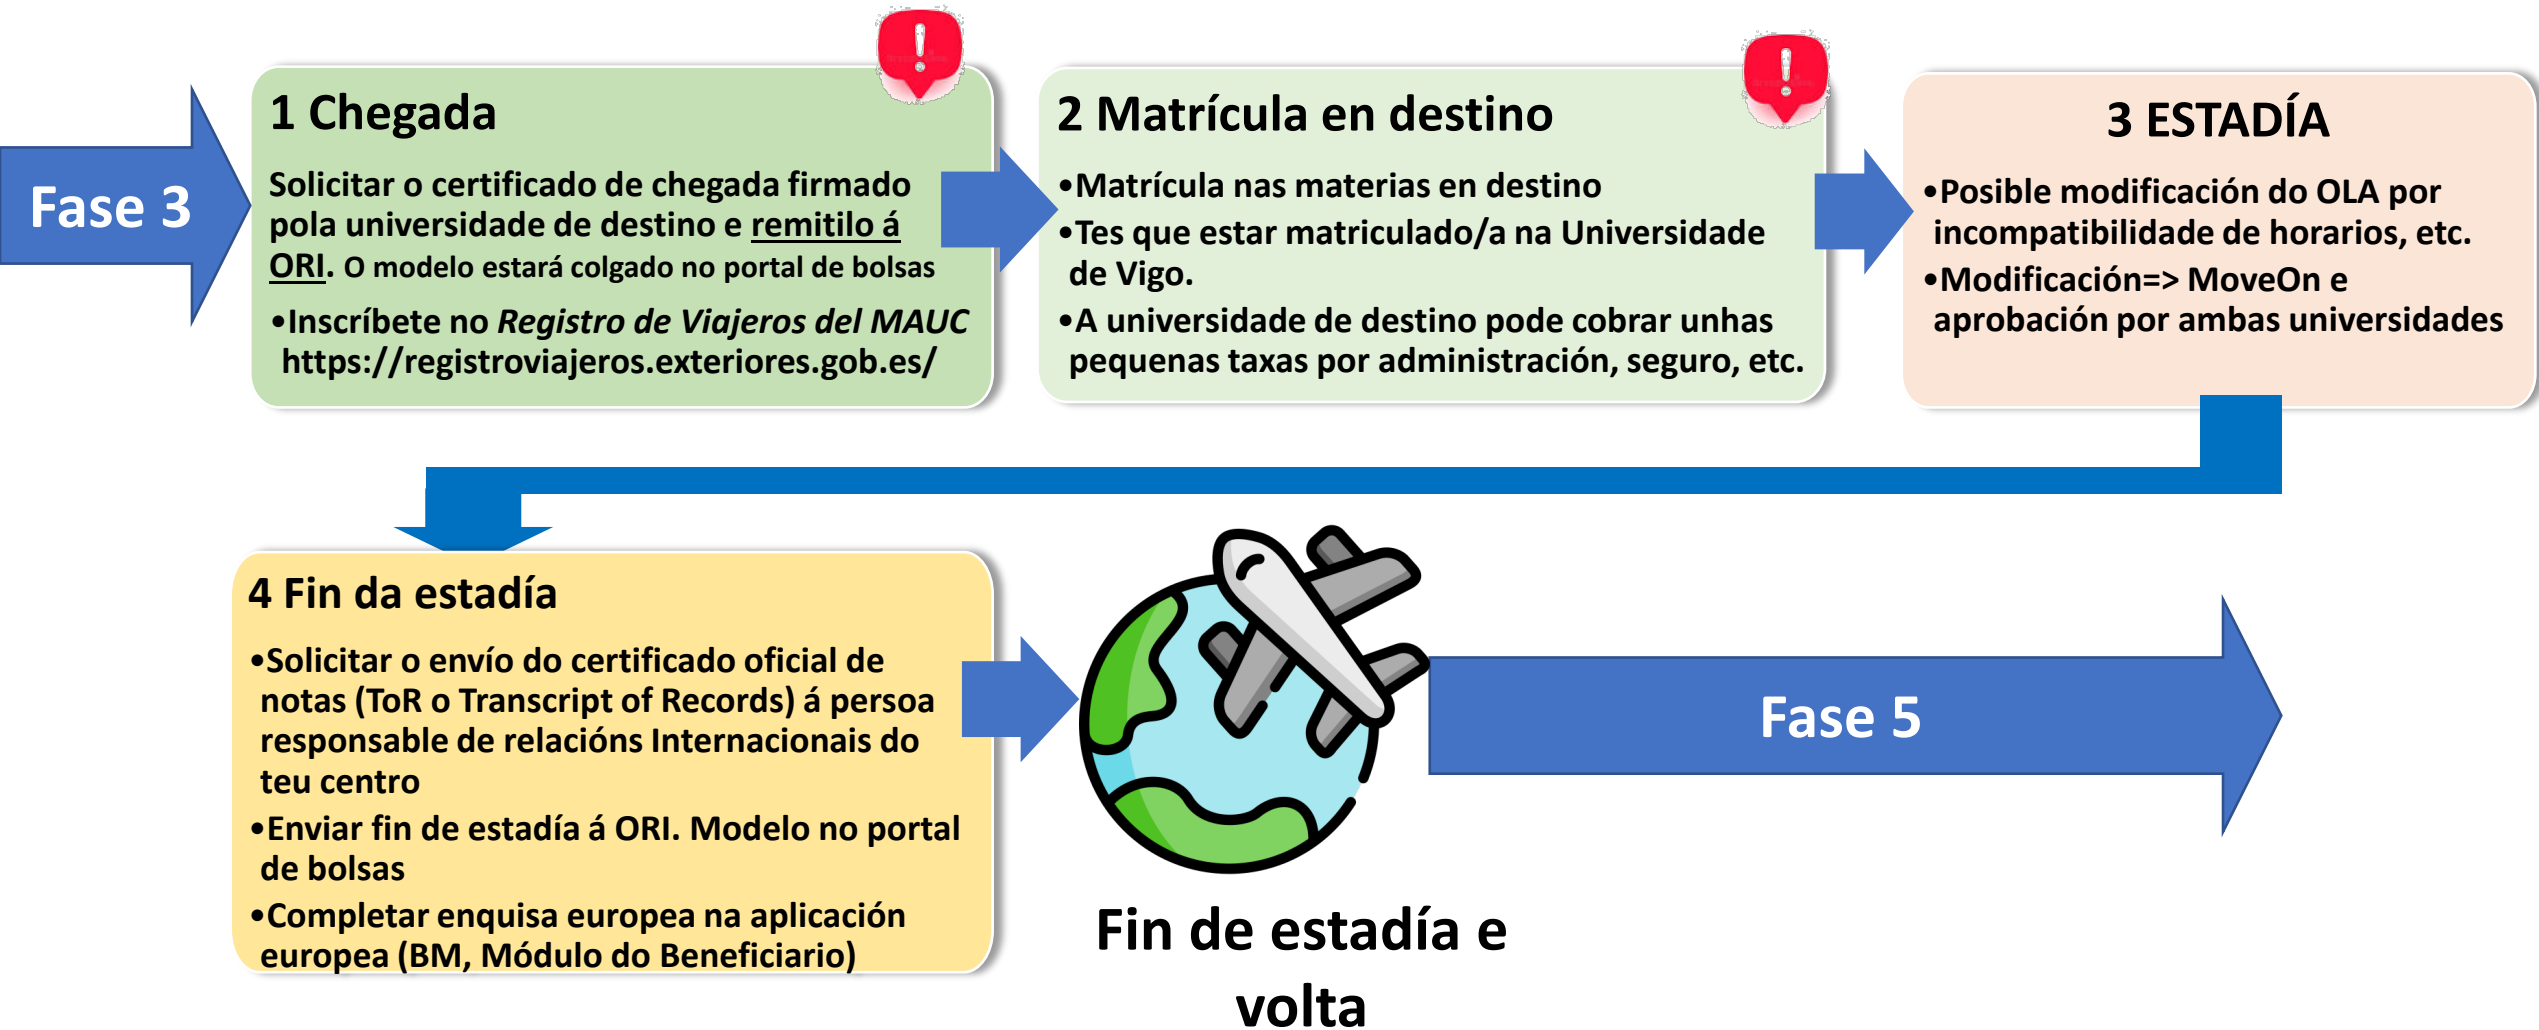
Fase 3

1 Chegada

Solicitar o certificado de chegada firmado pola universidade de destino e remitilo á ORI. O modelo estará colgado no portal de bolsas

•Inscríbete no *Registro de Viajeros del MAUC* https://registroviajeros.exteriores.gob.es/

2 Matrícula en destino

•Matrícula nas materias en destino

•Tes que estar matriculado/a na Universidade de Vigo.

•A universidade de destino pode cobrar unhas pequenas taxas por administración, seguro, etc.

3 ESTADÍA

•Posible modificación do OLA por incompatibilidade de horarios, etc.

•Modificación=> MoveOn e aprobación por ambas universidades

4 Fin da estadía

•Solicitar o envío do certificado oficial de notas (ToR o Transcript of Records) á persoa responsable de relacións Internacionais do teu centro

•Enviar fin de estadía á ORI. Modelo no portal de bolsas

•Completar enquisa europea na aplicación europea (BM, Módulo do Beneficiario)

Fin de estadía e volta

Fase 5